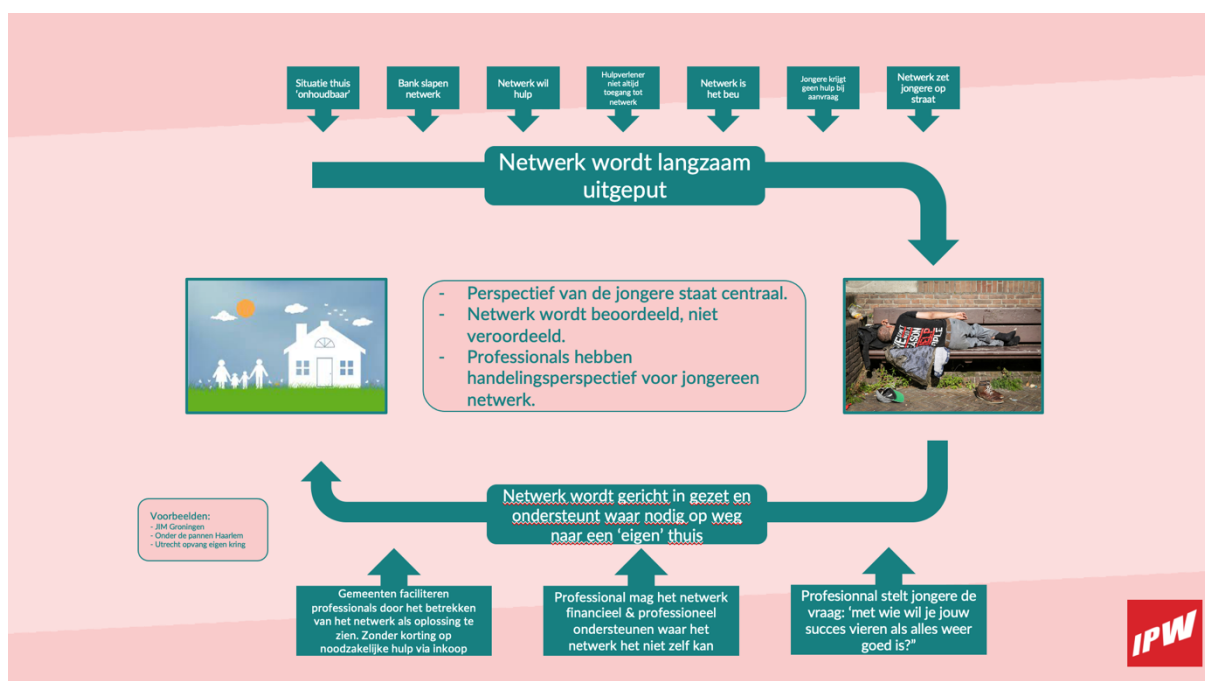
Situatie thuis 'onhoudbaar'

Bank slapen netwerk

Netwerk wil hulp

Hulpverlener niet altijd toegang tot netwerk

Netwerk is het beu

Jongere krijgt geen hulp bij aanvraag

Netwerk zet jongere op straat

Netwerk wordt langzaam uitgeput

- Perspectief van de jongere staat centraal.
- Netwerk wordt beoordeeld, niet veroordeeld.
- Professionals hebben handelingsperspectief voor jongereen netwerk.

Voorbeelden:
- JIM Groningen
- Onder de pannen Haarlem
- Utrecht opvang eigen kring

Netwerk wordt gericht in gezet en ondersteunt waar nodig op weg naar een 'eigen' thuis

Gemeenten faciliteren professionals door het betrekken van het netwerk als oplossing te zien. Zonder korting op noodzakelijke hulp via inkoop

Professional mag het netwerk financieel & professioneel ondersteunen waar het netwerk het niet zelf kan

Profesionnal stelt jongere de vraag: 'met wie wil je jouw succes vieren als alles weer goed is?"

IPW